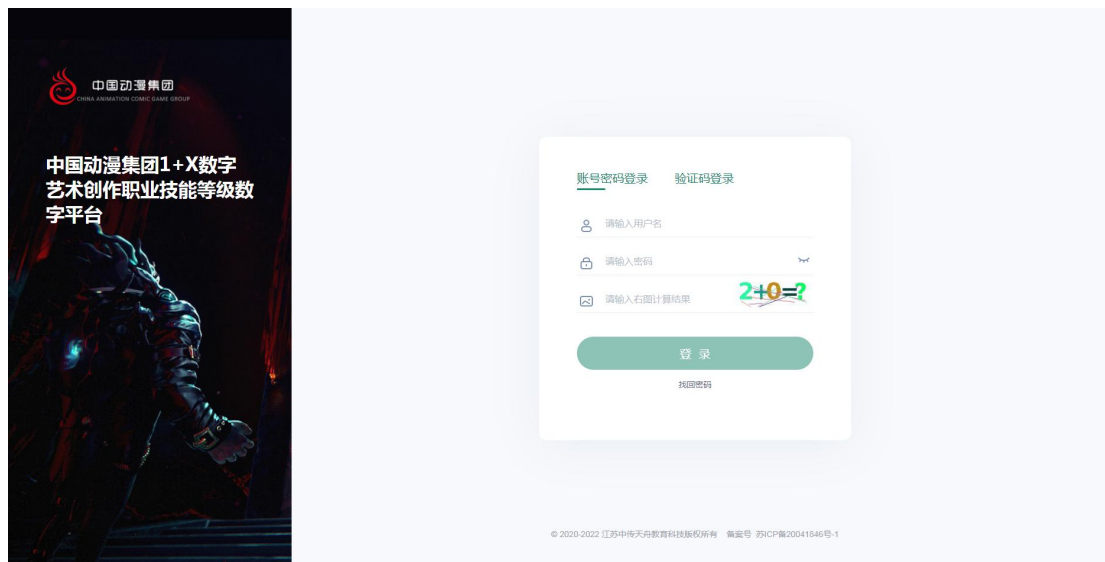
中国动漫集团
CHINA ANIMATION COMIC GAME GROUP

中国动漫集团1+X数字艺术创作职业技能等级数字平台

账号密码登录 验证码登录

请输入用户名

请输入密码

请输入右图计算结果 2+0=?

登录

找回密码

© 2020-2022 江苏中传天舟教育科技版权所有 备案号 苏ICP备20041846号-1